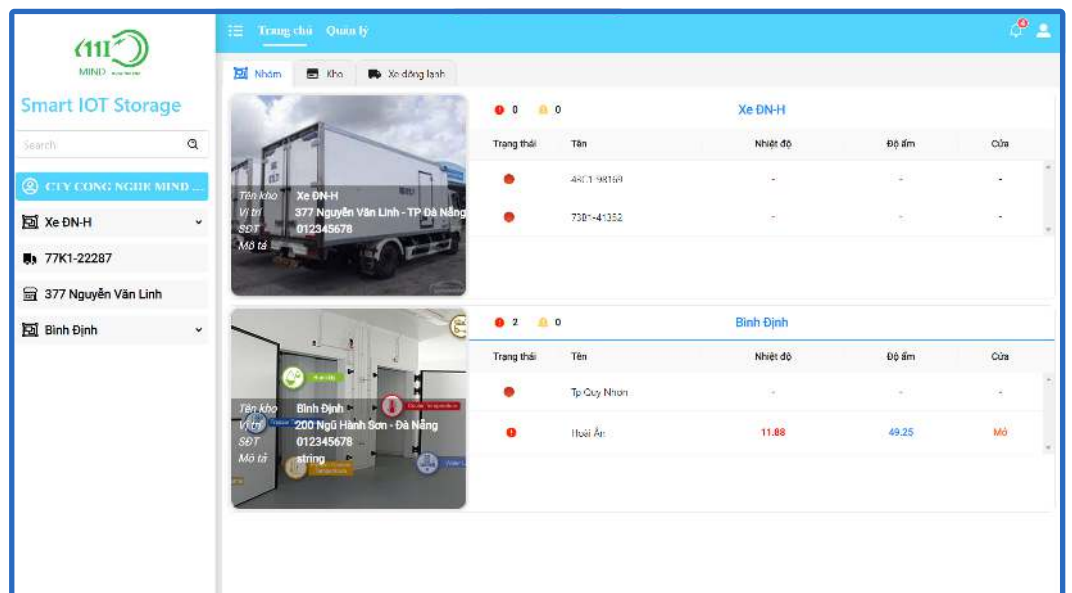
111
MIND

Smart IOT Storage

Search

CTY CONG NGHE MIND ...

Xe ĐN-H

77K1-22287

377 Nguyễn Văn Linh

Bình Định

Trang chủ Quản lý

Nhóm Kho Xe đông lạnh

Tên kho Xe ĐN-H
Vị trí 377 Nguyễn Văn Linh - TP Đà Nẵng
SĐT 012345678
Mô tả

0 0 Xe ĐN-H

| Trạng thái | Tên | Nhiệt độ | Độ ẩm | Cửa |
|---|---|---|---|---|
| | 43C1-98169 | - | - | - |
| | 73B1-41352 | - | - | - |

Tên kho Bình Định
Vị trí 200 Ngũ Hành Sơn - Đà Nẵng
SĐT 012345678
Mô tả string

2 0 Bình Định

| Trạng thái | Tên | Nhiệt độ | Độ ẩm | Cửa |
|---|---|---|---|---|
| | Tp Quy Nhơn | - | - | - |
| | Hoài Ân | 11.88 | 49.25 | Mở |